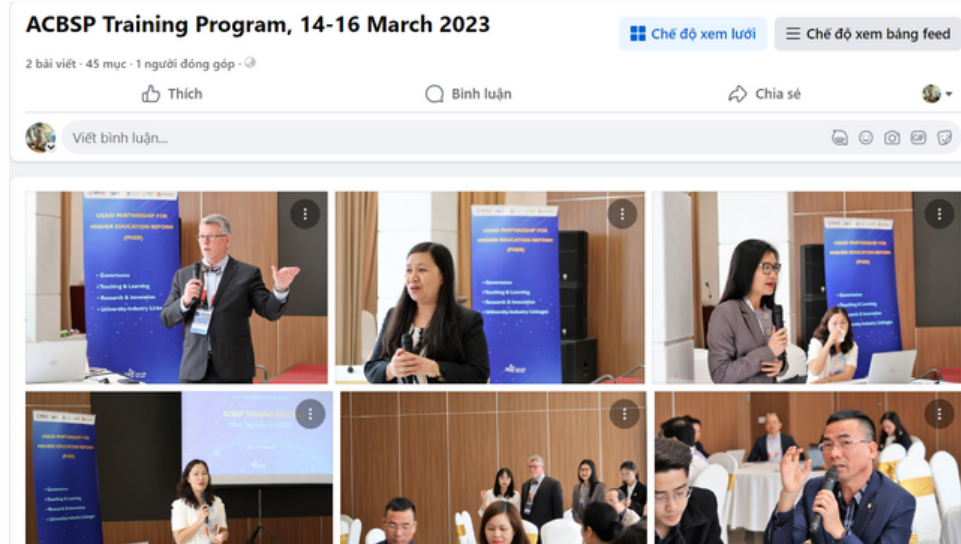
ACBSP Training Program, 14-16 March 2023

2 bài viết · 45 mục · 1 người đóng góp ·

Chế độ xem lưới

Chế độ xem bảng feed

Thích

Bình luận

Chia sẻ

Viết bình luận...

USAID PARTNERSHIP FOR HIGHER EDUCATION REFORM (PHER)

• Governance
• Teaching & Learning
• Research & Innovation
• University-Industry Linkages

ACBSP TRAINING PROGRAM